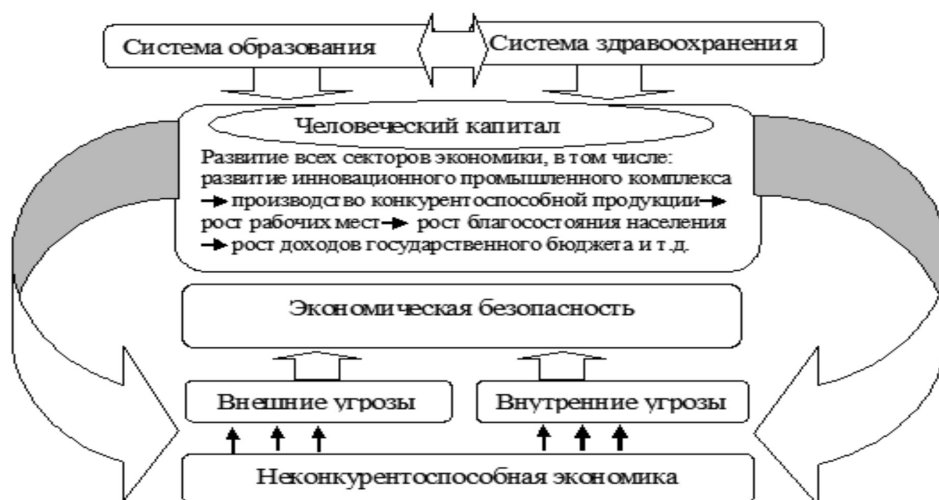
Система образования

Система здравоохранения

Человеческий капитал

Развитие всех секторов экономики, в том числе: развитие инновационного промышленного комплекса → производство конкурентоспособной продукции → рост рабочих мест → рост благосостояния населения → рост доходов государственного бюджета и т.д.

Экономическая безопасность

Внешние угрозы

Внутренние угрозы

Неконкурентоспособная экономика